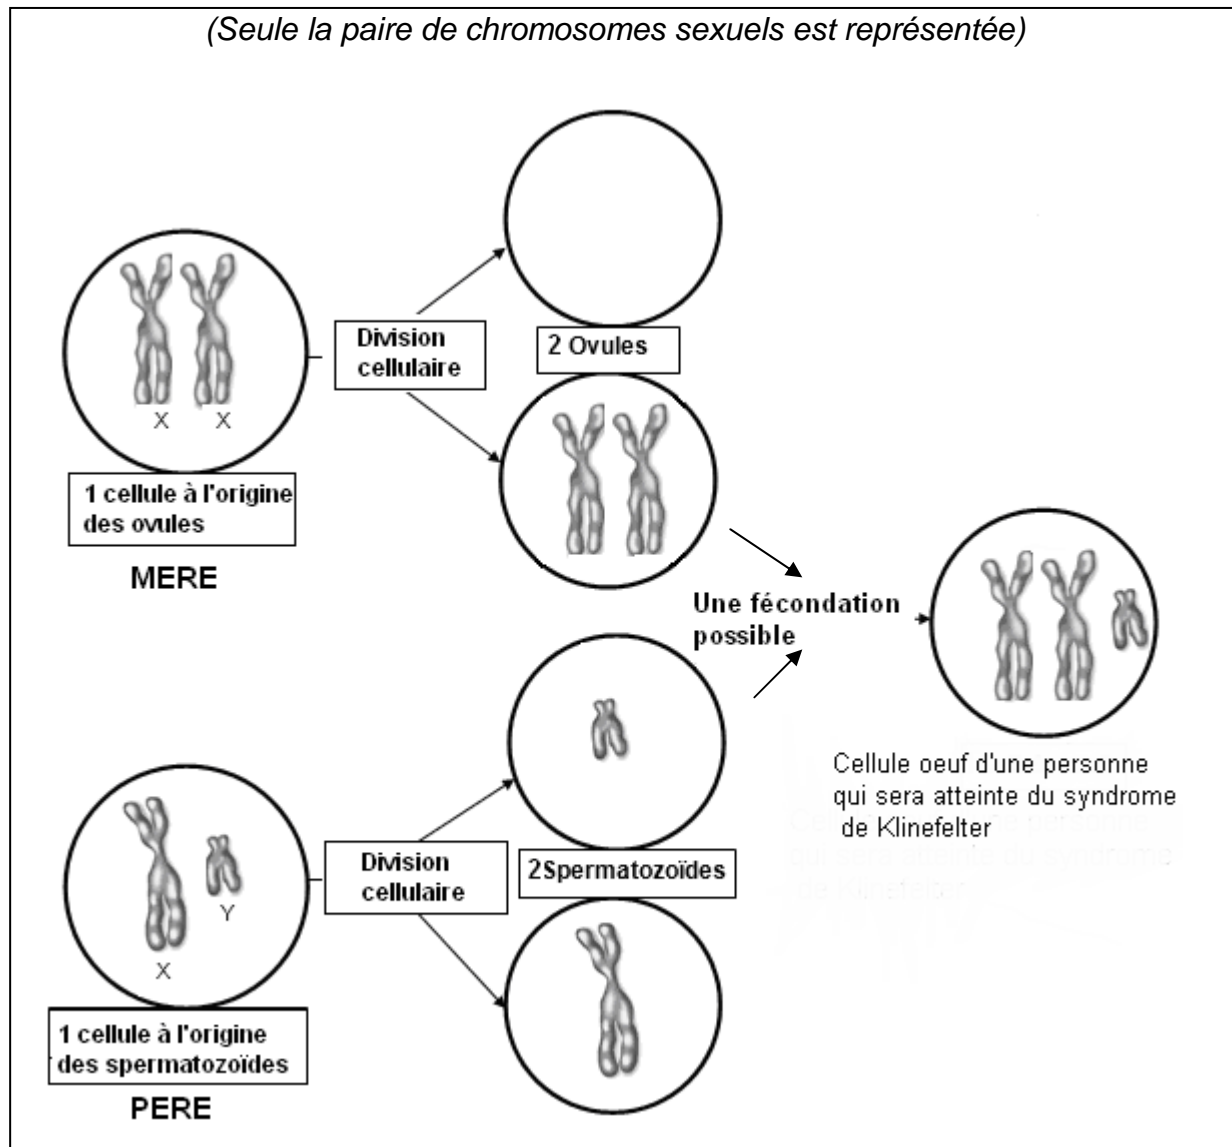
(Seule la paire de chromosomes sexuels est représentée)

X X

1 cellule à l'origine des ovules

MERE

Division cellulaire

2 Ovules

Une fécondation possible

Cellule oeuf d'une personne qui sera atteinte du syndrome de Klinefelter

Y

X

1 cellule à l'origine des spermatozoïdes

PERE

Division cellulaire

2Spermatozoïdes